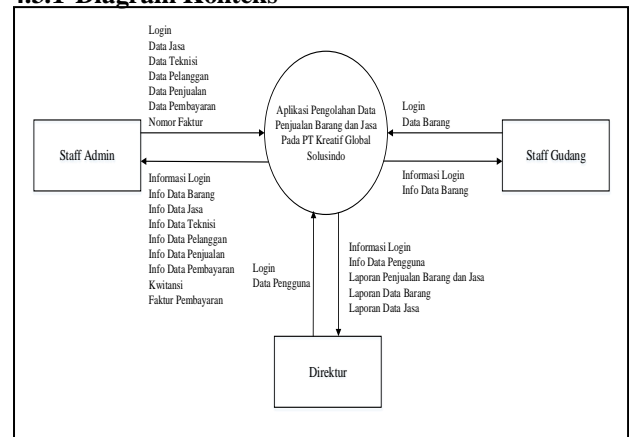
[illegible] Diagram Konteks

Login
Data Jasa
Data Teknisi
Data Pelanggan
Data Penjualan
Data Pembayaran
Nomor Faktur

Aplikasi Pengolahan Data Penjualan Barang dan Jasa Pada PT Kreatif Global Solusindo

Login
Data Barang

Staff Admin

Staff Gudang

Informasi Login
Info Data Barang

Informasi Login
Info Data Barang
Info Data Jasa
Info Data Teknisi
Info Data Pelanggan
Info Data Penjualan
Info Data Pembayaran
Kwitansi
Faktur Pembayaran

Login
Data Pengguna

Informasi Login
Info Data Pengguna
Laporan Penjualan Barang dan Jasa
Laporan Data Barang
Laporan Data Jasa

Direktur